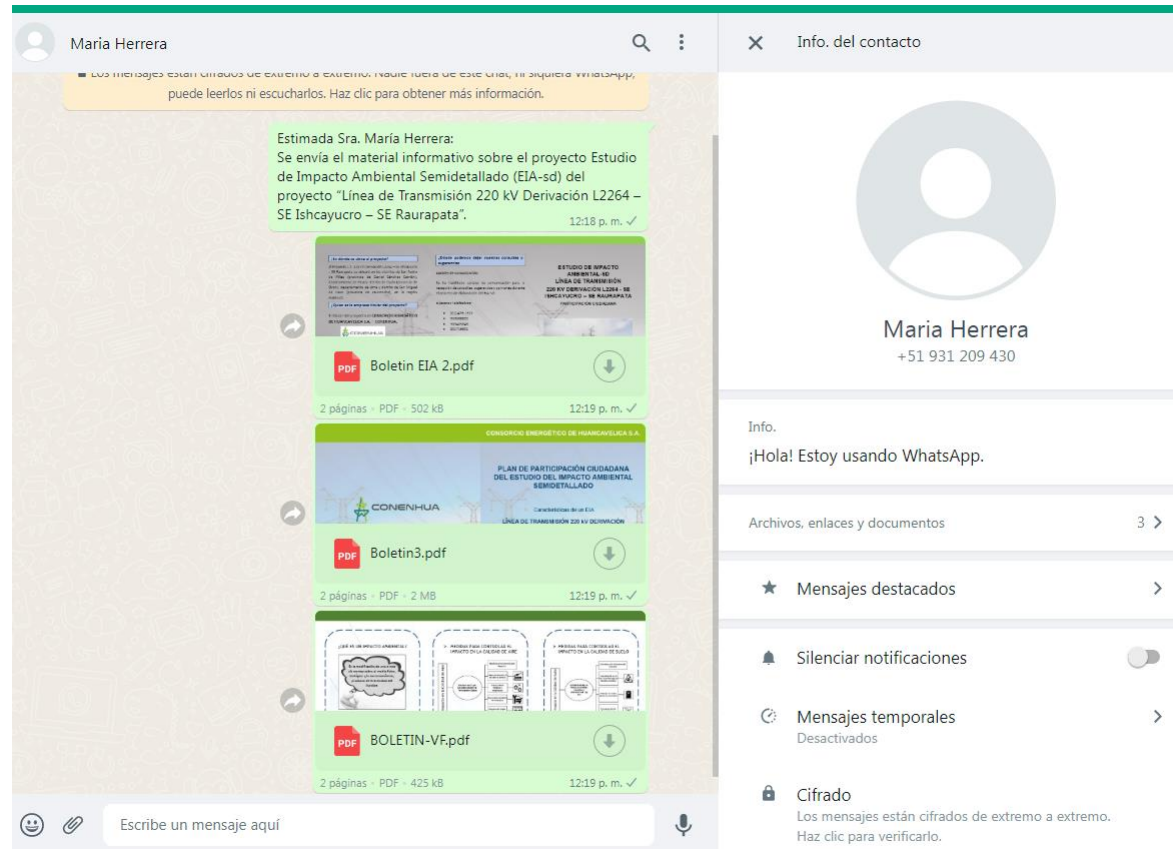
Maria Herrera

Los mensajes están cifrados de extremo a extremo. Nadie fuera de este chat, ni siquiera WhatsApp, puede leerlos ni escucharlos. Haz clic para obtener más información.

Estimada Sra. María Herrera:
Se envía el material informativo sobre el proyecto Estudio de Impacto Ambiental Semidetallado (EIA-sd) del proyecto "Línea de Transmisión 220 kV Derivación L2264 – SE Ishcayucro – SE Raurapata".
12:18 p. m.

ESTUDIO DE IMPACTO AMBIENTAL-SD LÍNEA DE TRANSMISIÓN 220 KV DERIVACIÓN L2264 - SE ISHCAYUCRO – SE RAURAPATA

Boletin EIA 2.pdf
2 páginas • PDF • 502 kB
12:19 p. m.

CONSORCIO ENERGÉTICO DE HUANCAVELICA S.A.
PLAN DE PARTICIPACIÓN CIUDADANA DEL ESTUDIO DEL IMPACTO AMBIENTAL SEMIDETALLADO
CONENHUA
LÍNEA DE TRANSMISIÓN 220 KV DERIVACIÓN

Boletin3.pdf
2 páginas • PDF • 2 MB
12:19 p. m.

¿QUÉ ES UN IMPACTO AMBIENTAL?

BOLETIN-VF.pdf
2 páginas • PDF • 425 kB
12:19 p. m.

Escribe un mensaje aquí

Info. del contacto

Maria Herrera
+51 931 209 430

Info.
¡Hola! Estoy usando WhatsApp.

Archivos, enlaces y documentos
3

Mensajes destacados

Silenciar notificaciones

Mensajes temporales
Desactivados

Cifrado
Los mensajes están cifrados de extremo a extremo. Haz clic para verificarlo.